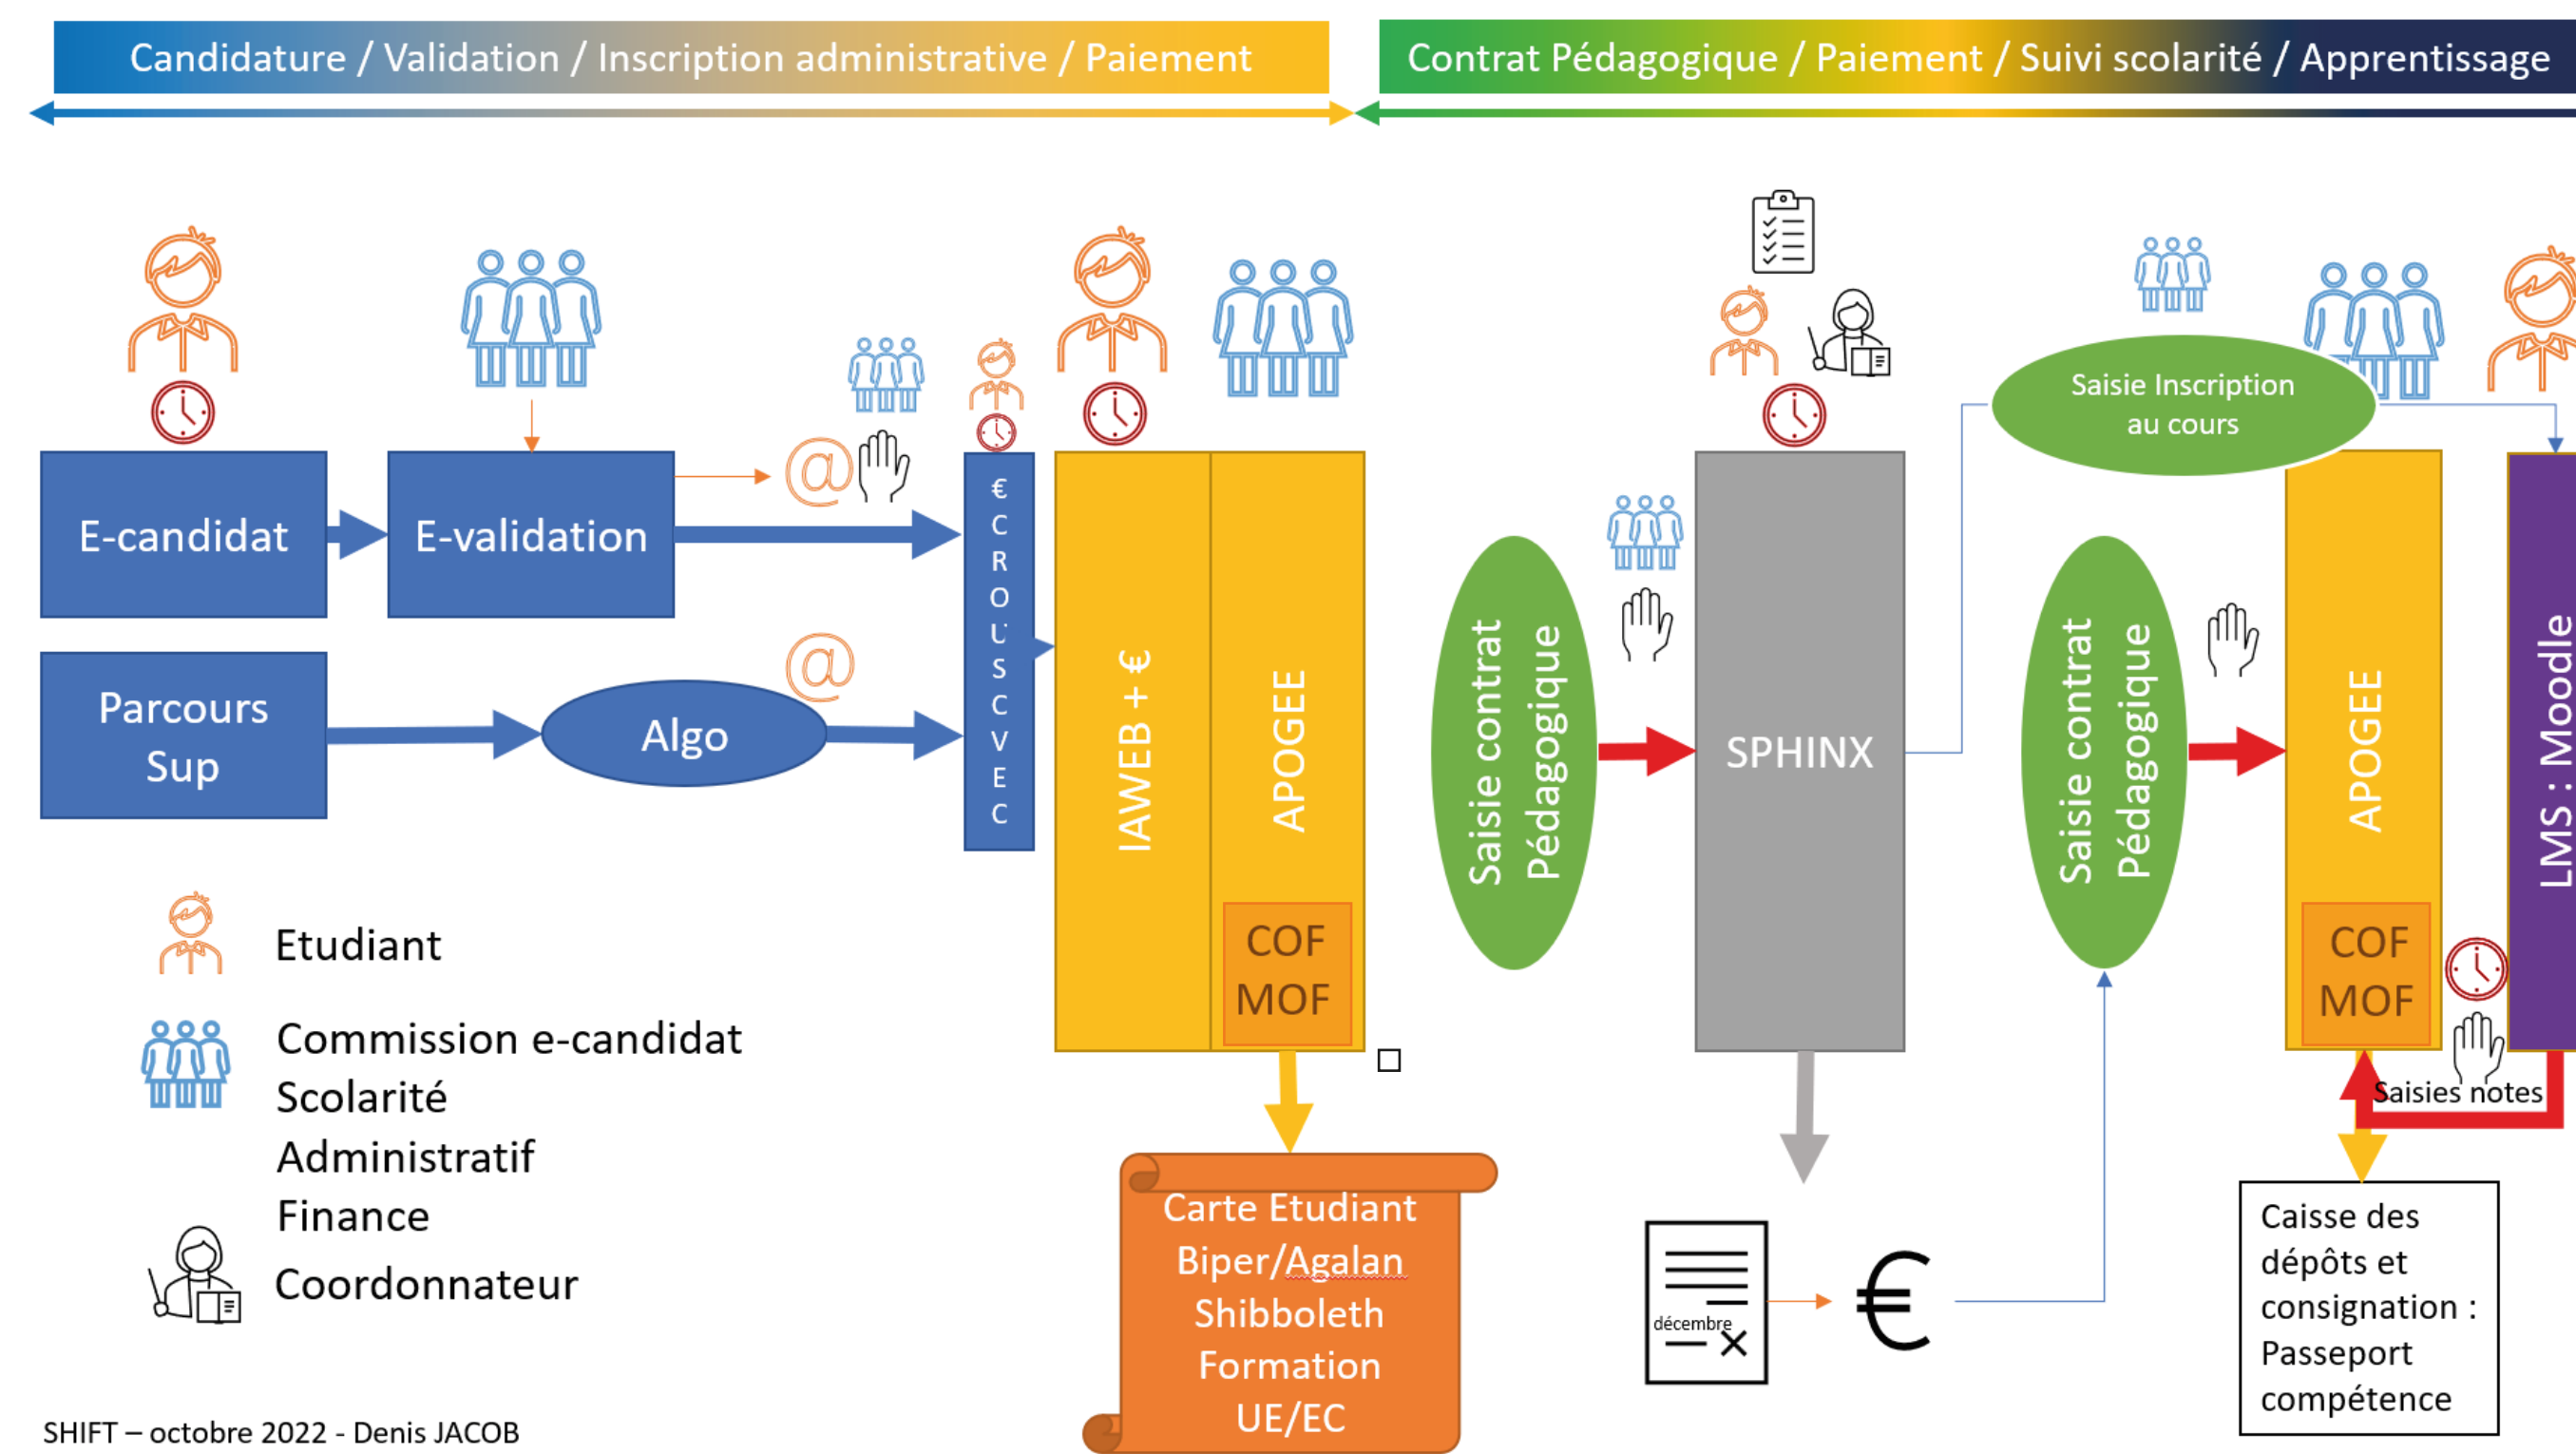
Candidature / Validation / Inscription administrative / Paiement

Contrat Pédagogique / Paiement / Suivi scolarité / Apprentissage

E-candidat

E-validation

Parcours Sup

Algo

€ C R O U S C V E C

IAWEB + €

APOGEE

COF MOF

Carte Etudiant
Biper/Agalan
Shibboleth
Formation
UE/EC

Saisie contrat Pédagogique

SPHINX

décembre

€

Saisie Inscription au cours

Saisie contrat Pédagogique

APOGEE

COF MOF

LMS : Moodle

Saisies notes

Caisse des dépôts et consignation : Passeport compétence

Etudiant

Commission e-candidat
Scolarité
Administratif
Finance

Coordonnateur

SHIFT – octobre 2022 - Denis JACOB